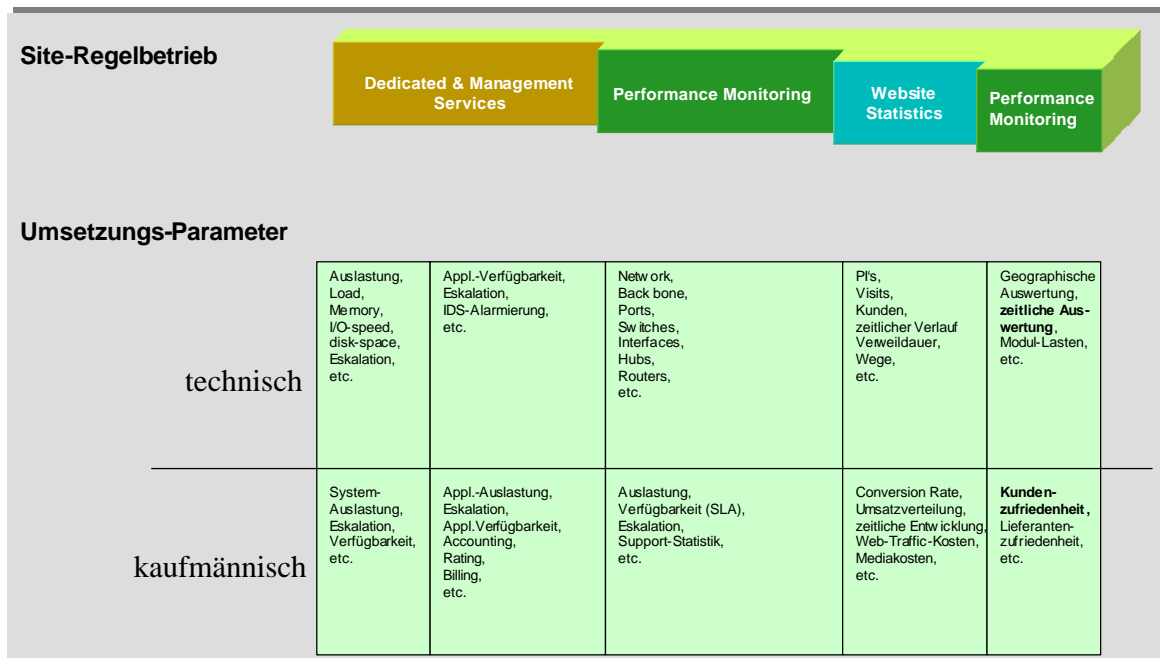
Site-Regelbetrieb

Dedicated & Management Services

Performance Monitoring

Website Statistics

Performance Monitoring

Umsetzungs-Parameter

| | | | | | |
|---|---|---|---|---|---|
| technisch | Auslastung, Load, Memory, I/O-speed, disk-space, Eskalation, etc. | Appl.-Verfügbarkeit, Eskalation, IDS-Alarmierung, etc. | Network, Back bone, Ports, Switches, Interfaces, Hubs, Routers, etc. | PI's, Visits, Kunden, zeitlicher Verlauf Verweildauer, Wege, etc. | Geographische Auswertung, **zeitliche Auswertung**, Modul-Lasten, etc. |
| kaufmännisch | System-Auslastung, Eskalation, Verfügbarkeit, etc. | Appl.-Auslastung, Eskalation, Appl.Verfügbarkeit, Accounting, Rating, Billing, etc. | Auslastung, Verfügbarkeit (SLA), Eskalation, Support-Statistik, etc. | Conversion Rate, Umsatzverteilung, zeitliche Entwicklung, Web-Traffic-Kosten, Mediakosten, etc. | **Kundenzufriedenheit,** Lieferantenzufriedenheit, etc. |